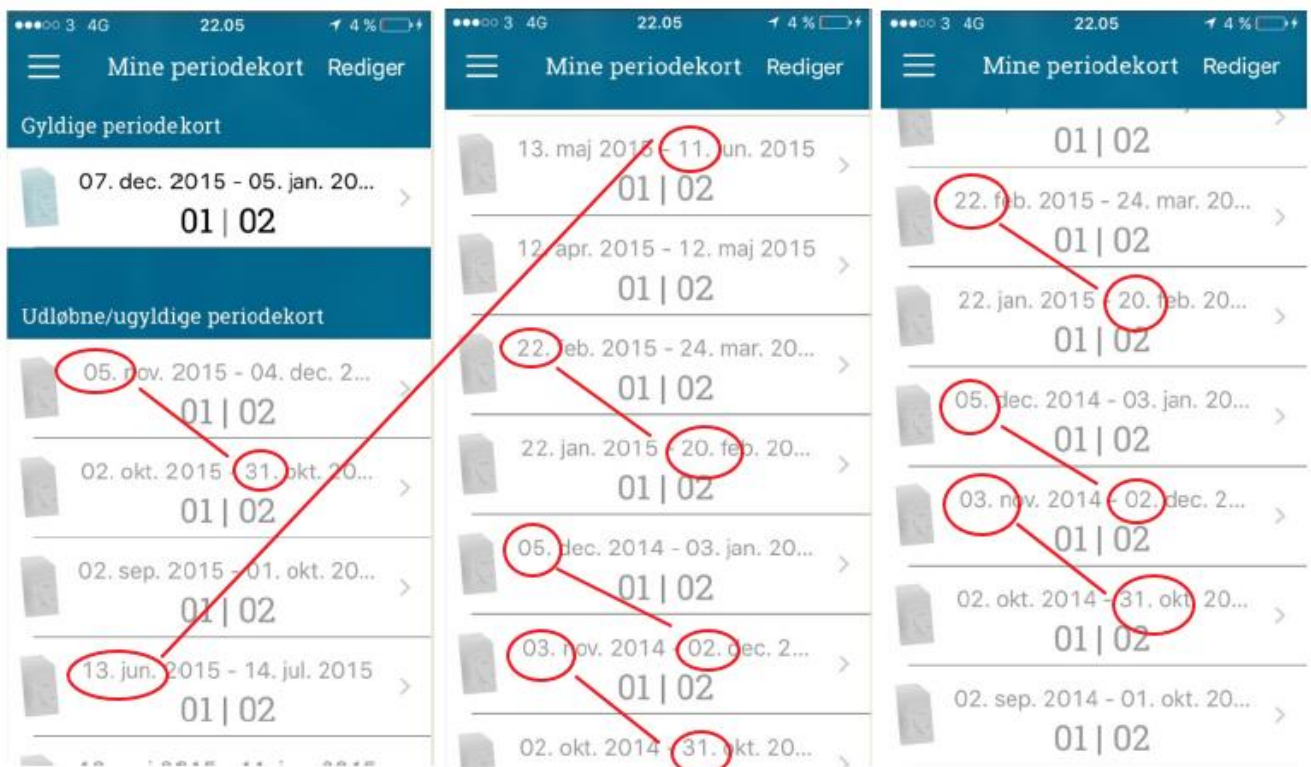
●●●○○ 3 4G 22.05 4 %

Mine periodekort Rediger

Gyldige periodekort

07. dec. 2015 - 05. jan. 20...
01 | 02

Udløbne/ugyldige periodekort

05. nov. 2015 - 04. dec. 2...
01 | 02

02. okt. 2015 - 31. okt. 20...
01 | 02

02. sep. 2015 - 01. okt. 20...
01 | 02

13. jun. 2015 - 14. jul. 2015
01 | 02

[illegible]

●●●○○ 3 4G 22.05 4 %

Mine periodekort Rediger

13. maj 2015 - 11. jun. 2015
01 | 02

12. apr. 2015 - 12. maj 2015
01 | 02

22. feb. 2015 - 24. mar. 20...
01 | 02

22. jan. 2015 - 20. feb. 20...
01 | 02

05. dec. 2014 - 03. jan. 20...
01 | 02

03. nov. 2014 - 02. dec. 2...
01 | 02

02. okt. 2014 - 31. okt. 20...

●●●○○ 3 4G 22.05 4 %

Mine periodekort Rediger

01 | 02

22. feb. 2015 - 24. mar. 20...
01 | 02

22. jan. 2015 - 20. feb. 20...
01 | 02

05. dec. 2014 - 03. jan. 20...
01 | 02

03. nov. 2014 - 02. dec. 2...
01 | 02

02. okt. 2014 - 31. okt. 20...
01 | 02

02. sep. 2014 - 01. okt. 20...
01 | 02